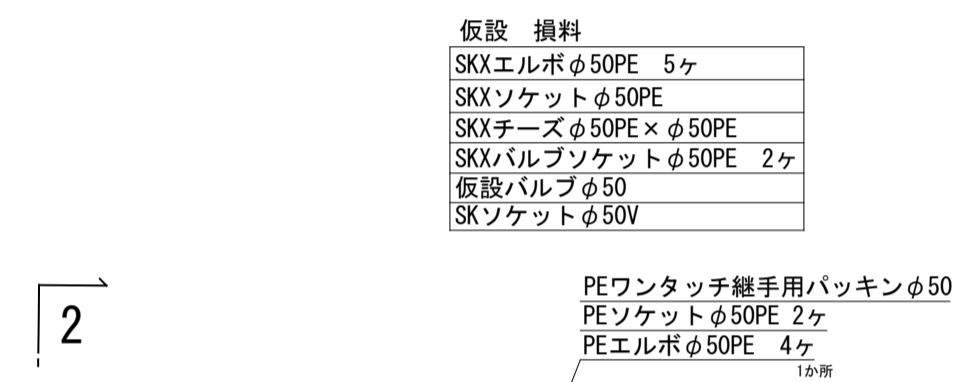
仮設　損料

| SKXエルボφ50PE　5ヶ |
|---|
| SKXソケットφ50PE |
| SKXチーズφ50PE×φ50PE |
| SKXバルブソケットφ50PE　2ヶ |
| 仮設バルブφ50 |
| SKソケットφ50V |

2

PEワンタッチ継手用パッキンφ50
PEソケットφ50PE 2ヶ
PEエルボφ50PE　4ヶ
1か所